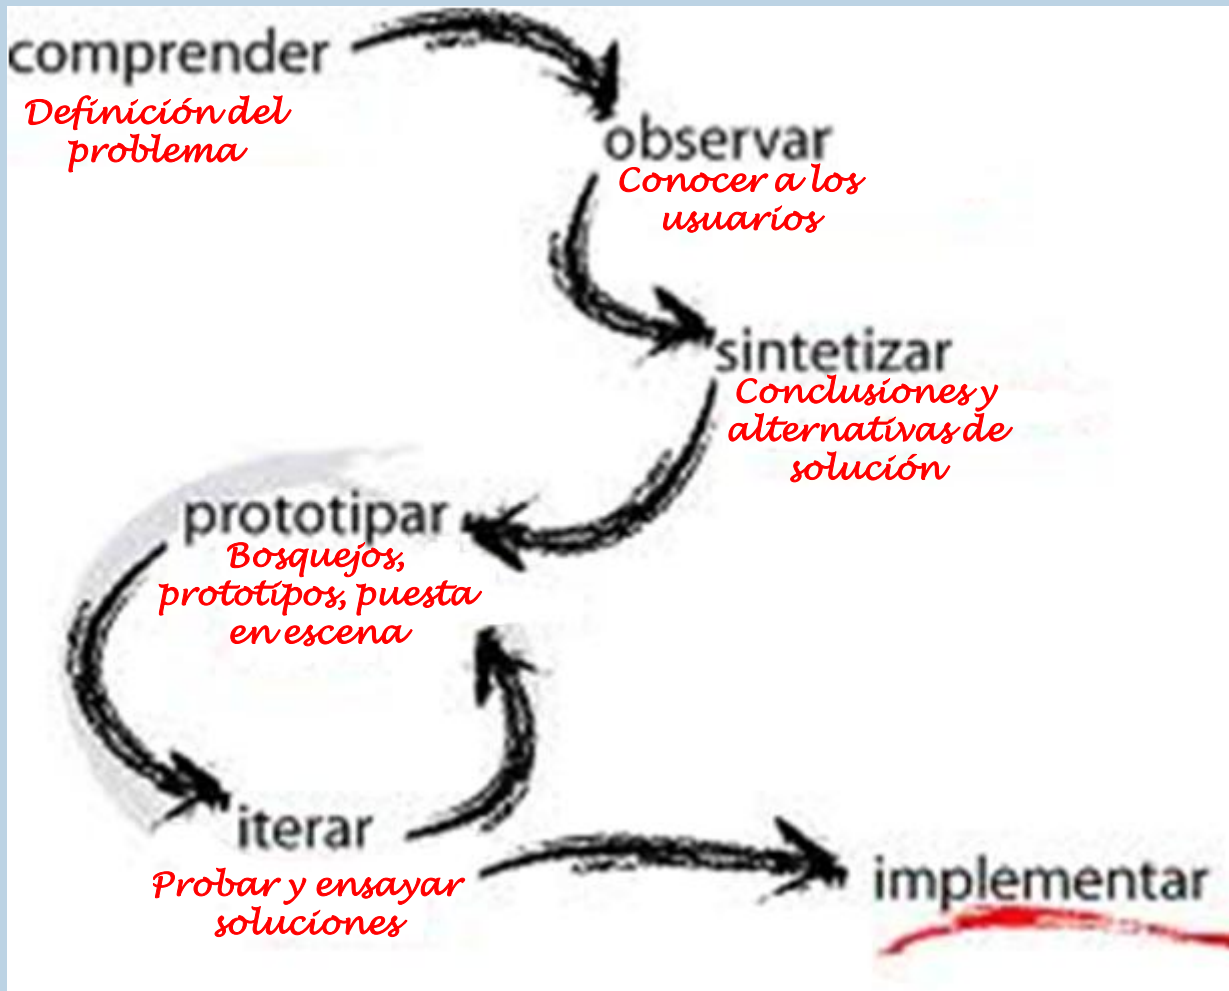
comprender
Definición del problema

observar
Conocer a los usuarios

sintetizar
Conclusiones y alternativas de solución

prototipar
Bosquejos, prototipos, puesta en escena

iterar
Probar y ensayar soluciones

implementar